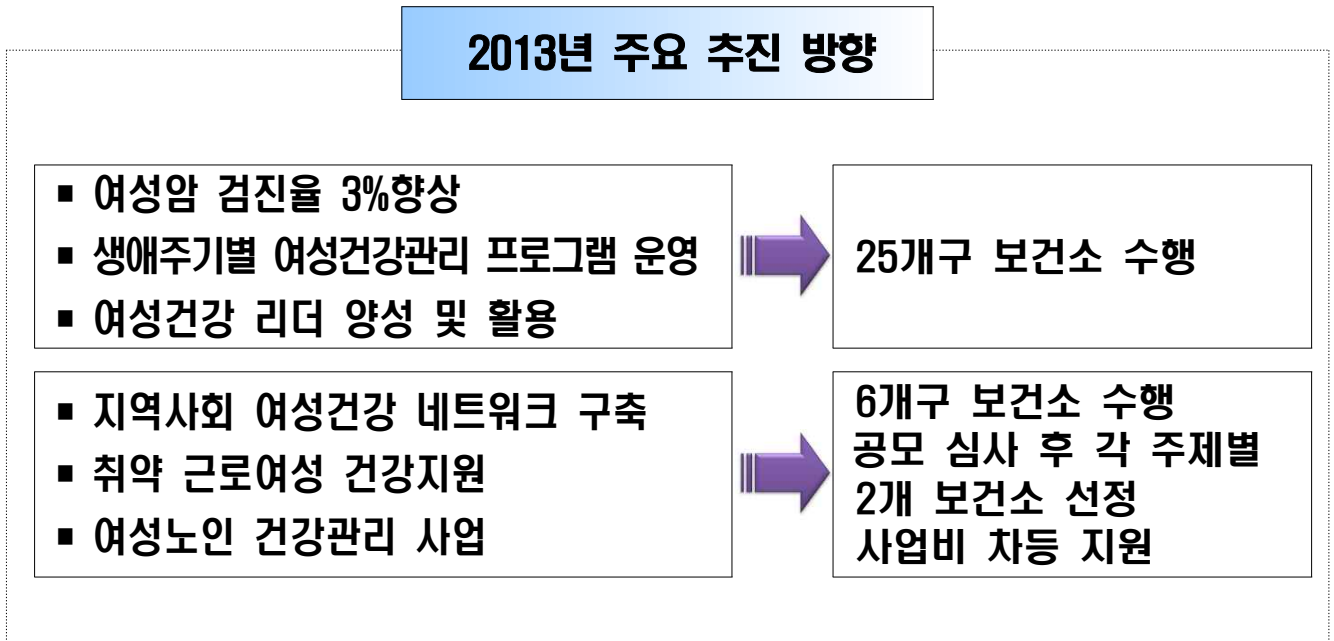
2013년 주요 추진 방향

■ 여성암 검진율 3%향상
■ 생애주기별 여성건강관리 프로그램 운영
■ 여성건강 리더 양성 및 활용

25개구 보건소 수행

■ 지역사회 여성건강 네트워크 구축
■ 취약 근로여성 건강지원
■ 여성노인 건강관리 사업

6개구 보건소 수행
공모 심사 후 각 주제별
2개 보건소 선정
사업비 차등 지원